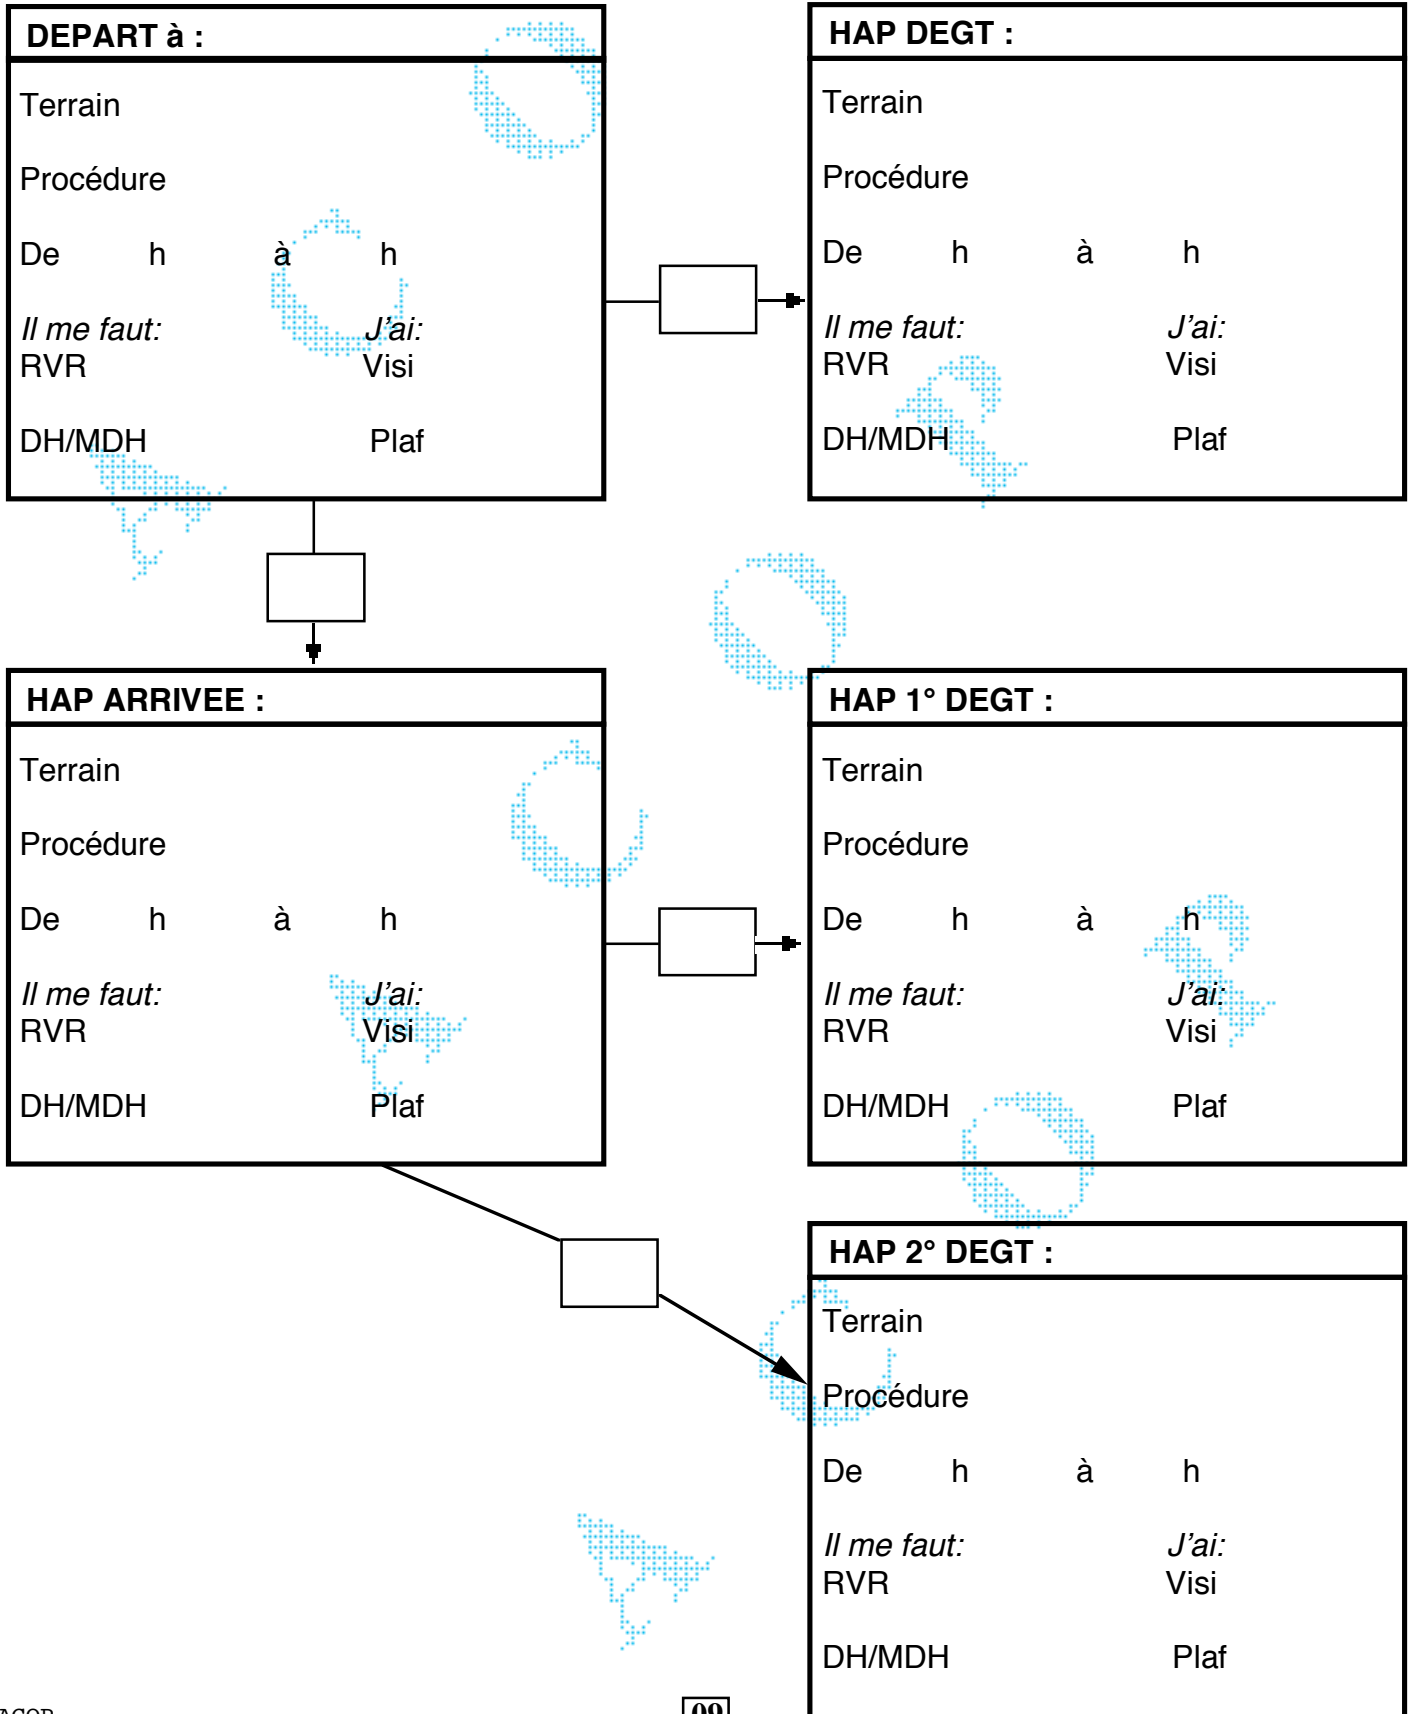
DEPART à :

Terrain

Procédure

De h à h

*Il me faut:* *J'ai:*
RVR Visi

DH/MDH Plaf

HAP DEGT :

Terrain

Procédure

De h à h

*Il me faut:* *J'ai:*
RVR Visi

DH/MDH Plaf

HAP ARRIVEE :

Terrain

Procédure

De h à h

*Il me faut:* *J'ai:*
RVR Visi

DH/MDH Plaf

HAP 1° DEGT :

Terrain

Procédure

De h à h

*Il me faut:* *J'ai:*
RVR Visi

DH/MDH Plaf

HAP 2° DEGT :

Terrain

Procédure

De h à h

*Il me faut:* *J'ai:*
RVR Visi

DH/MDH Plaf

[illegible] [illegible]